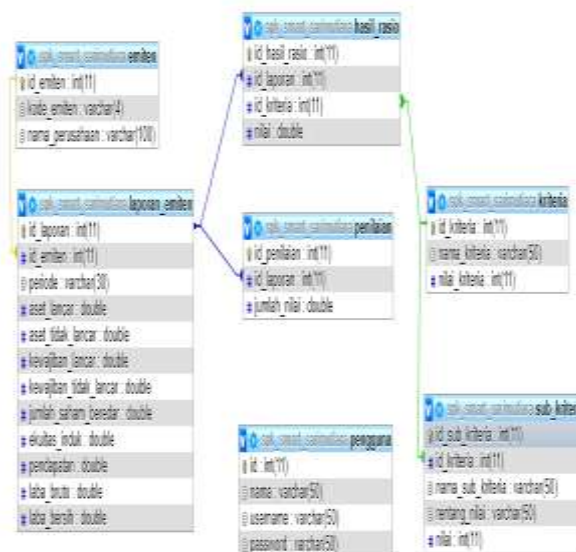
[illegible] emiten
id_emiten : int(11)
kode_emiten : varchar(4)
nama_perusahaan : varchar(100)

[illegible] laporan_emiten
id_laporan : int(11)
id_emiten : int(11)
periode : varchar(30)
aset_lancar : double
aset_tidak_lancar : double
kewajiban_lancar : double
kewajiban_tidak_lancar : double
jumlah_saham_beredar : double
ekuitas_induk : double
pendapatan : double
laba_bruto : double
laba_bersih : double

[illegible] hasil_rasio
id_hasil_rasio : int(11)
id_laporan : int(11)
id_kriteria : int(11)
nilai : double

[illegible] penilaian
id_penilaian : int(11)
id_laporan : int(11)
jumlah_nilai : double

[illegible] pengguna
id : int(11)
nama : varchar(50)
username : varchar(50)
password : varchar(50)

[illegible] kriteria
id_kriteria : int(11)
nama_kriteria : varchar(50)
nilai_kriteria : int(11)

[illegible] sub_kriteria
id_sub_kriteria : int(11)
id_kriteria : int(11)
nama_sub_kriteria : varchar(50)
rentang_nilai : varchar(50)
nilai : int(11)